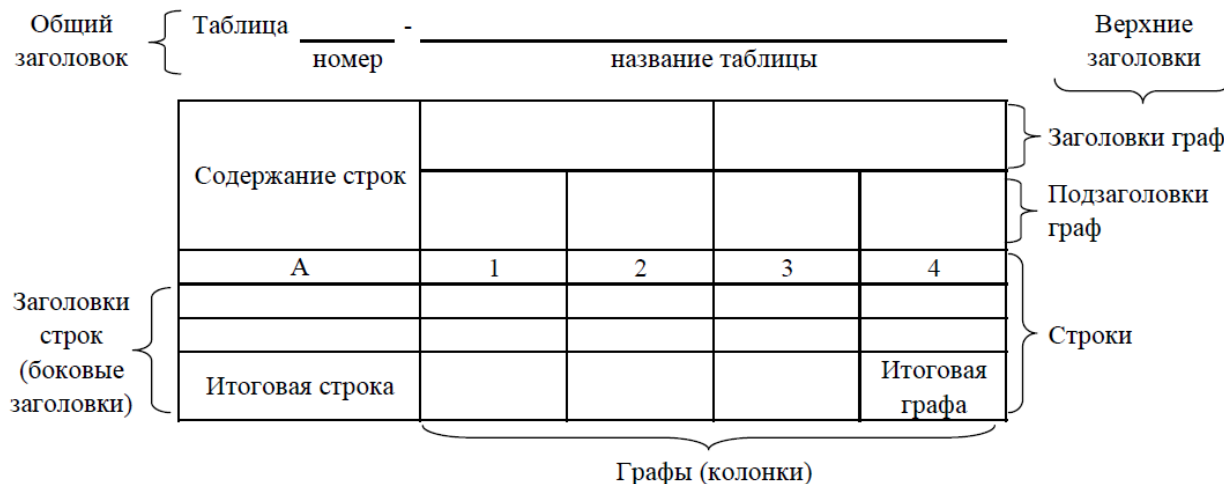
Общий заголовок

Таблица ______ - ______________________
номер    название таблицы

Верхние заголовки

| Содержание строк | | | | |
|---|---|---|---|---|
| | | | | |
| А | 1 | 2 | 3 | 4 |
| | | | | |
| | | | | |
| Итоговая строка | | | | Итоговая графа |

Заголовки граф

Подзаголовки граф

Заголовки строк (боковые заголовки)

Строки

Графы (колонки)